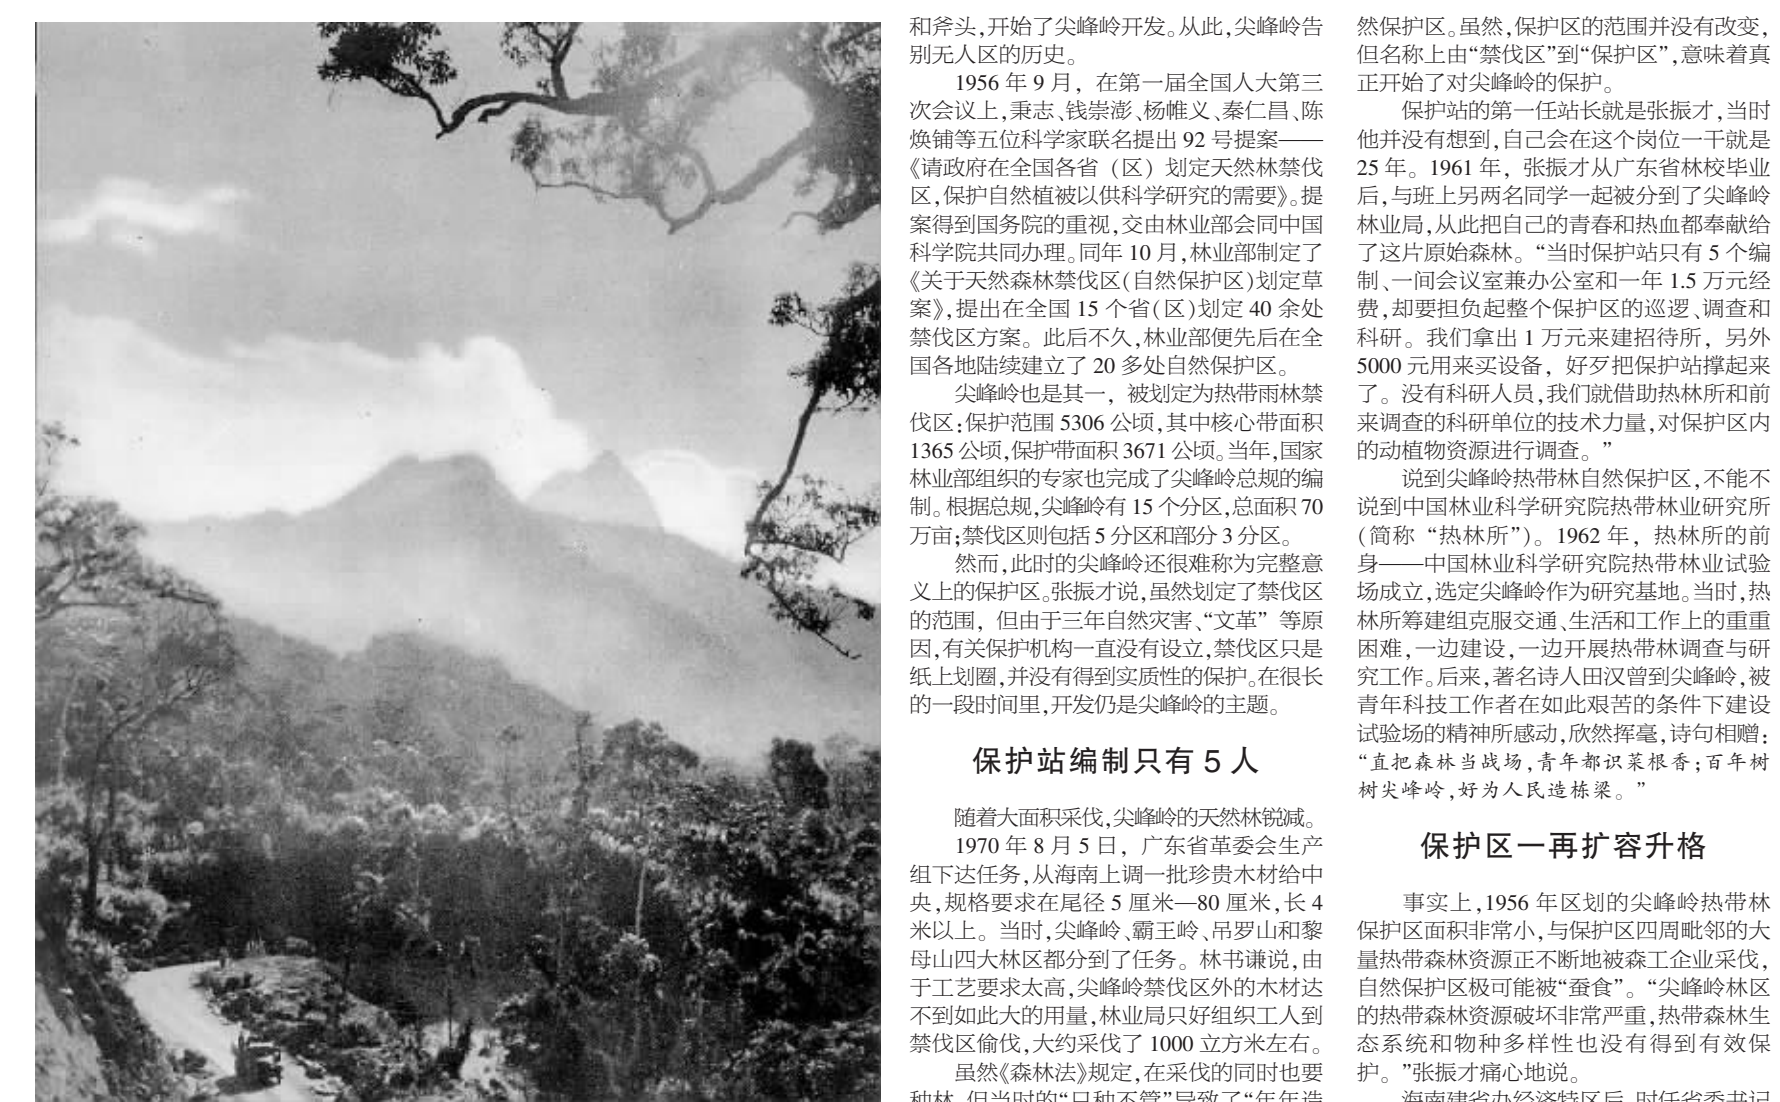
和斧头，开始了尖峰岭开发。从此，尖峰岭告别无人区的历史。

1956 年 9 月，在第一届全国人大第三次会议上，秉志、钱崇澍、杨惟义、秦仁昌、陈焕镛等五位科学家联名提出 92 号提案——《请政府在全国各省（区）划定天然林禁伐区，保护自然植被以供科学研究的需要》。提案得到国务院的重视，交由林业部会同中国科学院共同办理。同年 10 月，林业部制定了《关于天然森林禁伐区(自然保护区)划定草案》，提出在全国 15 个省(区)划定 40 余处禁伐区方案。此后不久，林业部便先后在全国各地陆续建立了 20 多处自然保护区。

尖峰岭也是其一，被划定为热带雨林禁伐区：保护范围 5306 公顷，其中核心带面积 1365 公顷，保护带面积 3671 公顷。当年，国家林业部组织的专家也完成了尖峰岭总规的编制。根据总规，尖峰岭有 15 个分区，总面积 70 万亩；禁伐区则包括 5 分区和部分 3 分区。

然而，此时的尖峰岭还很难称为完整意义上的保护区。张振才说，虽然划定了禁伐区的范围，但由于三年自然灾害、“文革”等原因，有关保护机构一直没有设立，禁伐区只是纸上划圈，并没有得到实质性的保护。在很长的一段时间里，开发仍是尖峰岭的主题。

保护站编制只有 5 人

随着大面积采伐，尖峰岭的天然林锐减。

1970 年 8 月 5 日，广东省革委会生产组下达任务，从海南上调一批珍贵木材给中央，规格要求在尾径 5 厘米—80 厘米，长 4 米以上。当时，尖峰岭、霸王岭、吊罗山和黎母山四大林区都分到了任务。林书谦说，由于工艺要求太高，尖峰岭禁伐区外的木材达不到如此大的用量，林业局只好组织工人到禁伐区偷伐，大约采伐了 1000 立方米左右。

虽然《森林法》规定，在采伐的同时也要种林，但当时的“只种不管”导致了“年年造

然保护区。虽然，保护区的范围并没有改变，但名称上由“禁伐区”到“保护区”，意味着真正开始了对尖峰岭的保护。

保护站的第一任站长就是张振才，当时他并没有想到，自己会在这个岗位一干就是 25 年。1961 年，张振才从广东省林校毕业后，与班上另两名同学一起被分到了尖峰岭林业局，从此把自己的青春和热血都奉献给了这片原始森林。“当时保护站只有 5 个编制、一间会议室兼办公室和一年 1.5 万元经费，却要担负起整个保护区的巡逻、调查和科研。我们拿出 1 万元来建招待所，另外 5000 元用来买设备，好歹把保护站撑起来了。没有科研人员，我们就借助热林所和前来调查的科研单位的技术力量，对保护区内的动植物资源进行调查。”

说到尖峰岭热带林自然保护区，不能不说到中国林业科学研究院热带林业研究所（简称“热林所”）。1962 年，热林所的前身——中国林业科学研究院热带林业试验场成立，选定尖峰岭作为研究基地。当时，热林所筹建组克服交通、生活和工作上的重重困难，一边建设，一边开展热带林调查与研究工作。后来，著名诗人田汉曾到尖峰岭，被青年科技工作者在如此艰苦的条件下建设试验场的精神所感动，欣然挥毫，诗句相赠：“直把森林当战场，青年都识菜根香；百年树树尖峰岭，好为人民造栋梁。”

保护区一再扩容升格

事实上，1956 年区划的尖峰岭热带林保护区面积非常小，与保护区四周毗邻的大量热带森林资源正不断地被森工企业采伐，自然保护区极可能被“蚕食”。“尖峰岭林区的热带森林资源破坏非常严重，热带森林生态系统和物种多样性也没有得到有效保护。”张振才痛心地说。

海南建省办经济特区后，时任省委书记